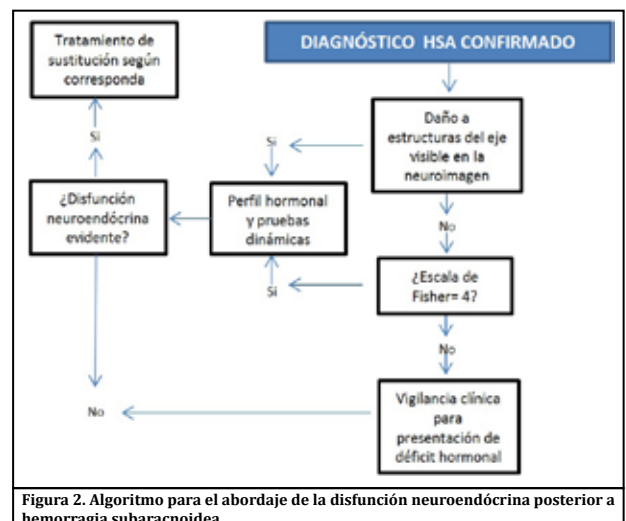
Tratamiento de sustitución según corresponda

DIAGNÓSTICO HSA CONFIRMADO

Si

Daño a estructuras del eje visible en la neuroimagen

Si

¿Disfunción neuroendócrina evidente?

Perfil hormonal y pruebas dinámicas

No

¿Escala de Fisher= 4?

Si

No

No

Vigilancia clínica para presentación de déficit hormonal

Figura 2. Algoritmo para el abordaje de la disfunción neuroendócrina posterior a hemorragia subaracnoidea